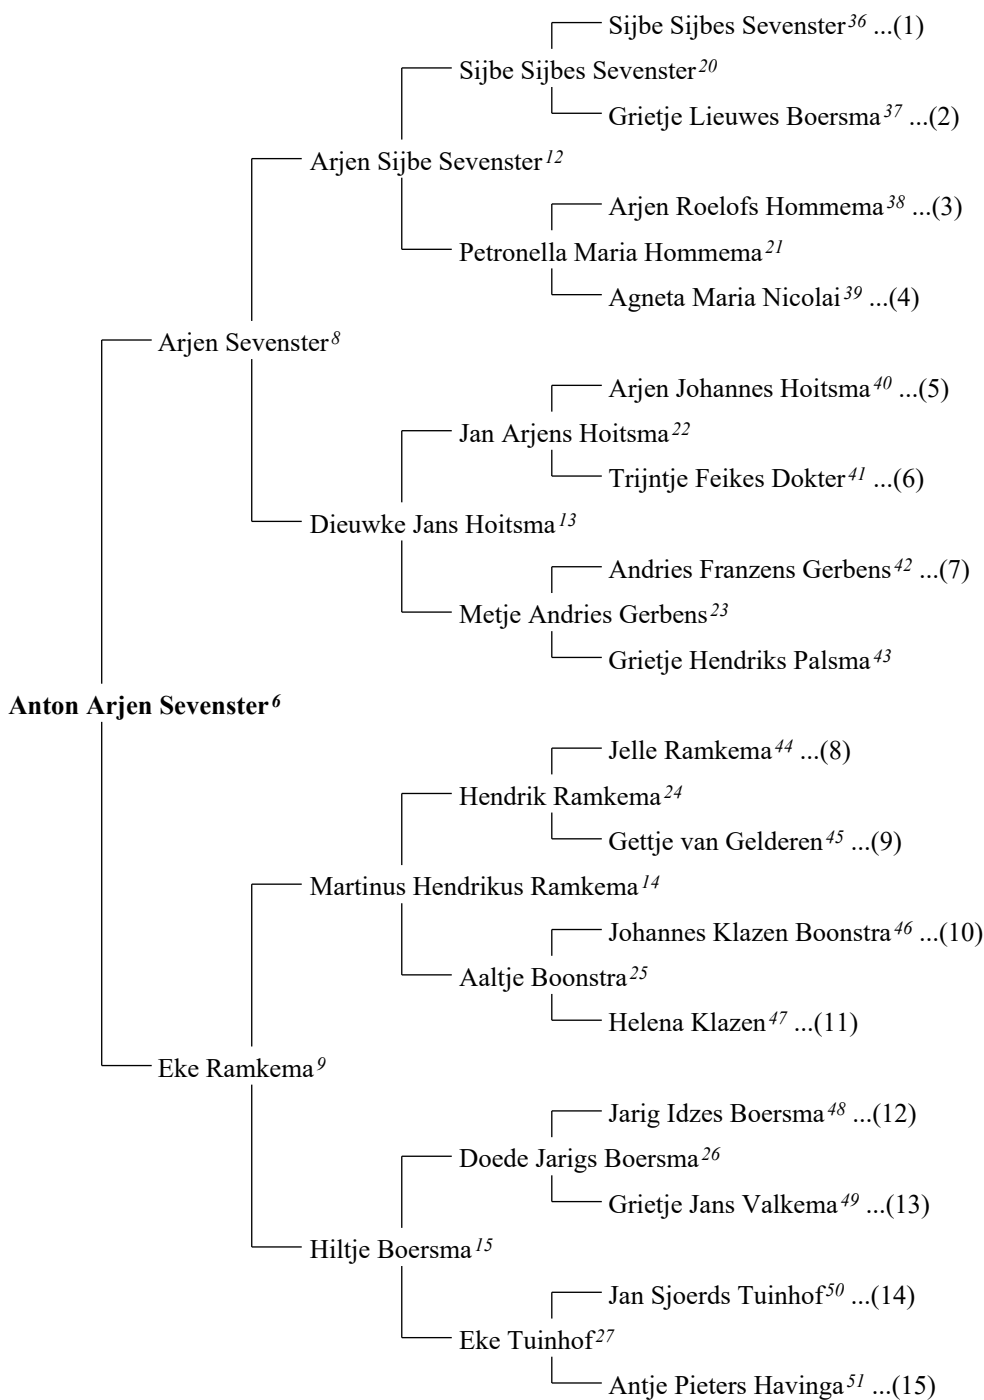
Sijbe Sijbes Sevenster $^{36}$ ...(1)

Sijbe Sijbes Sevenster $^{20}$

Grietje Lieuwes Boersma $^{37}$ ...(2)

Arjen Sijbe Sevenster $^{12}$

Arjen Roelofs Hommema $^{38}$ ...(3)

Petronella Maria Hommema $^{21}$

Agneta Maria Nicolai $^{39}$ ...(4)

Arjen Sevenster $^{8}$

Arjen Johannes Hoitsma $^{40}$ ...(5)

Jan Arjens Hoitsma $^{22}$

Trijntje Feikes Dokter $^{41}$ ...(6)

Dieuwke Jans Hoitsma $^{13}$

Andries Franzens Gerbens $^{42}$ ...(7)

Metje Andries Gerbens $^{23}$

Grietje Hendriks Palsma $^{43}$

**Anton Arjen Sevenster $^{6}$**

Jelle Ramkema $^{44}$ ...(8)

Hendrik Ramkema $^{24}$

Gettje van Gelderen $^{45}$ ...(9)

Martinus Hendrikus Ramkema $^{14}$

Johannes Klazen Boonstra $^{46}$ ...(10)

Aaltje Boonstra $^{25}$

Helena Klazen $^{47}$ ...(11)

Eke Ramkema $^{9}$

Jarig Idzes Boersma $^{48}$ ...(12)

Doede Jarigs Boersma $^{26}$

Grietje Jans Valkema $^{49}$ ...(13)

Hiltje Boersma $^{15}$

Jan Sjoerds Tuinhof $^{50}$ ...(14)

Eke Tuinhof $^{27}$

Antje Pieters Havinga $^{51}$ ...(15)